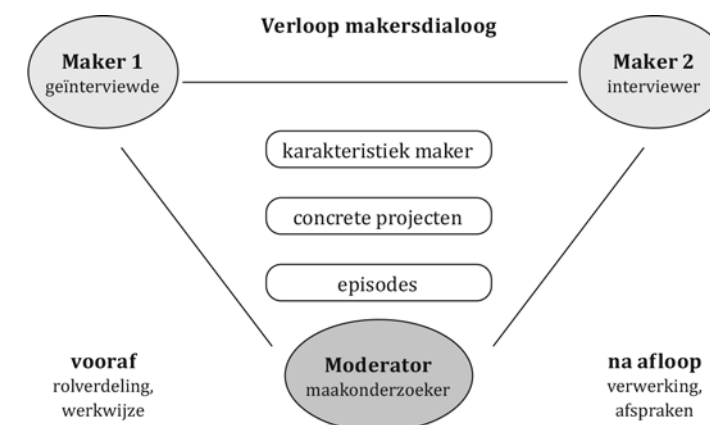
Verloop makersdialoog

Maker 1
geïnterviewde

Maker 2
interviewer

karakteristiek maker

concrete projecten

episodes

vooraf
rolverdeling, werkwijze

Moderator
maakonderzoeker

na afloop
verwerking, afspraken